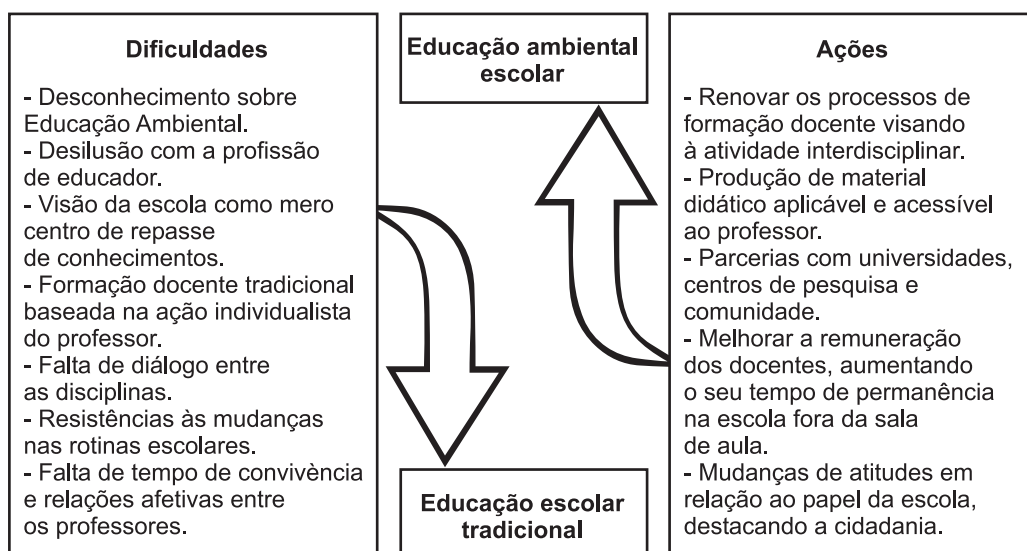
Dificuldades

- Desconhecimento sobre Educação Ambiental.
- Desilusão com a profissão de educador.
- Visão da escola como mero centro de repasse de conhecimentos.
- Formação docente tradicional baseada na ação individualista do professor.
- Falta de diálogo entre as disciplinas.
- Resistências às mudanças nas rotinas escolares.
- Falta de tempo de convivência e relações afetivas entre os professores.

Educação ambiental escolar

Educação escolar tradicional

Ações

- Renovar os processos de formação docente visando à atividade interdisciplinar.
- Produção de material didático aplicável e acessível ao professor.
- Parcerias com universidades, centros de pesquisa e comunidade.
- Melhorar a remuneração dos docentes, aumentando o seu tempo de permanência na escola fora da sala de aula.
- Mudanças de atitudes em relação ao papel da escola, destacando a cidadania.